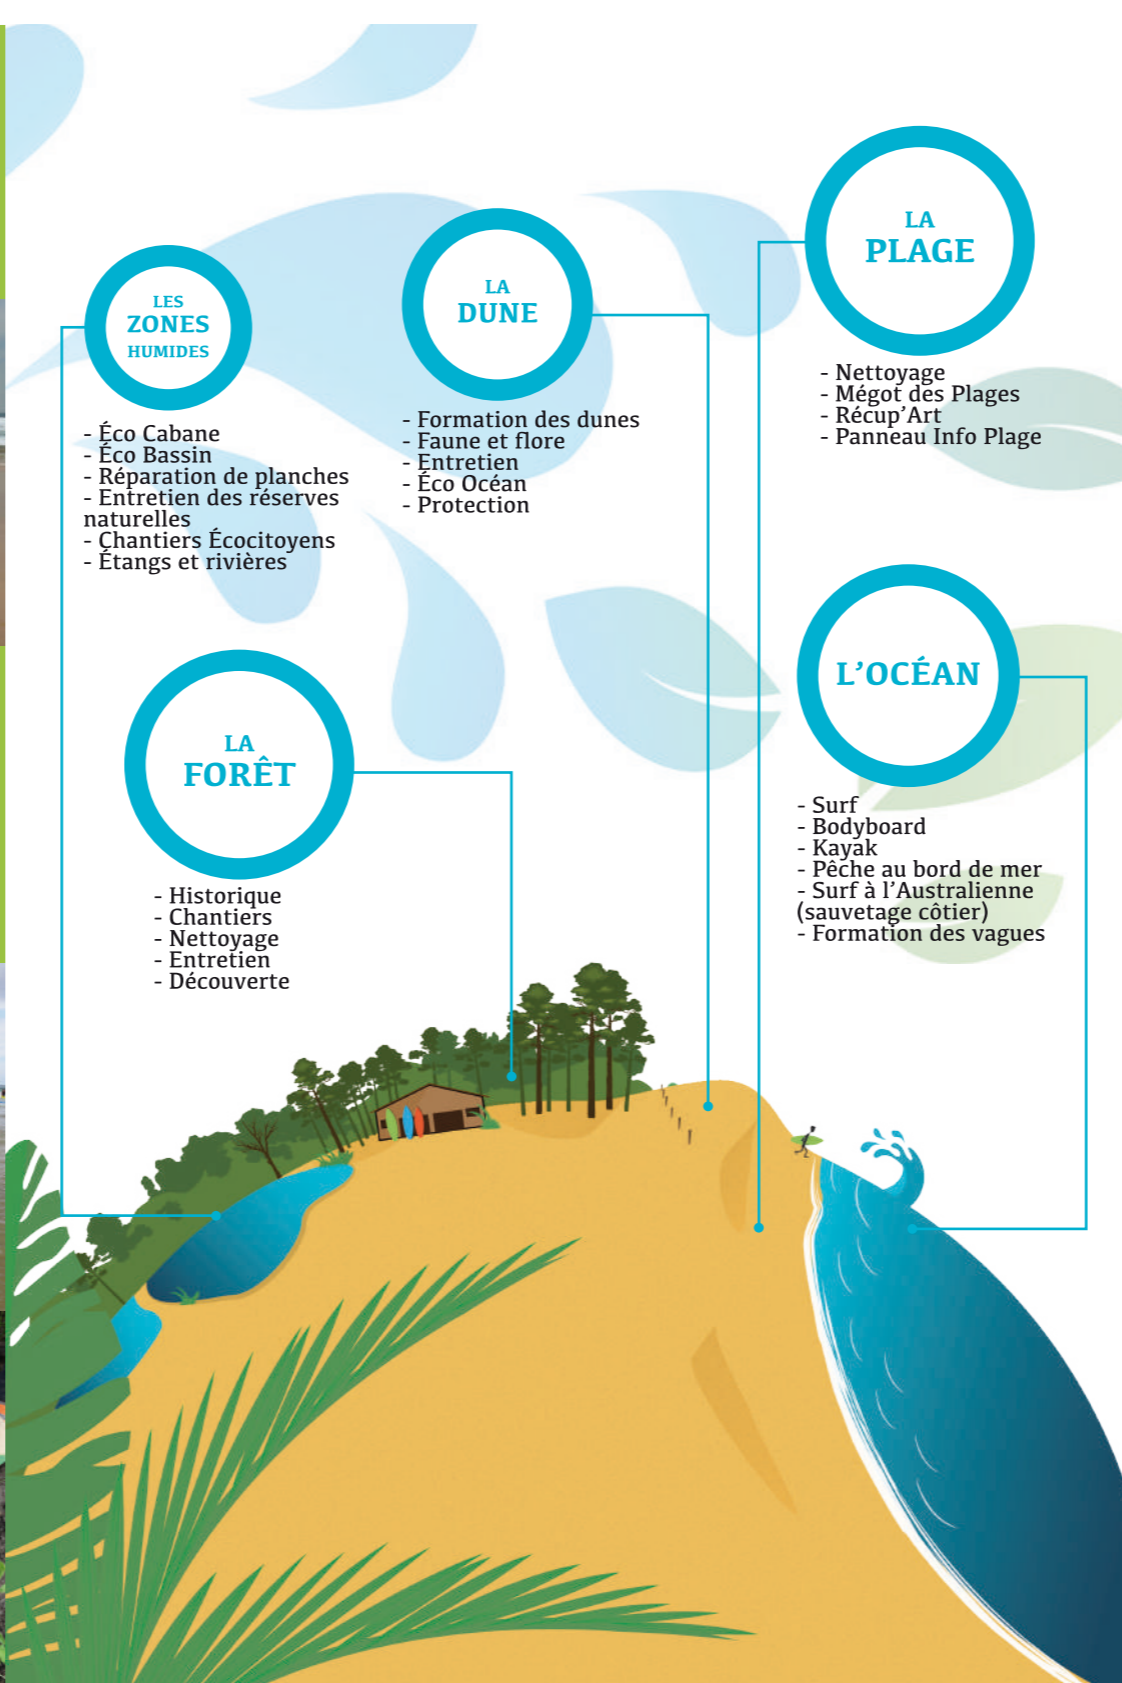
LES
ZONES
HUMIDES

- Éco Cabane
- Éco Bassin
- Réparation de planches
- Entretien des réserves naturelles
- Chantiers Écocitoyens
- Étangs et rivières

LA
DUNE

- Formation des dunes
- Faune et flore
- Entretien
- Éco Océan
- Protection

LA
PLAGE

- Nettoyage
- Mégot des Plages
- Récup'Art
- Panneau Info Plage

LA
FORÊT

- Historique
- Chantiers
- Nettoyage
- Entretien
- Découverte

L'OCÉAN

- Surf
- Bodyboard
- Kayak
- Pêche au bord de mer
- Surf à l'Australienne (sauvetage côtier)
- Formation des vagues